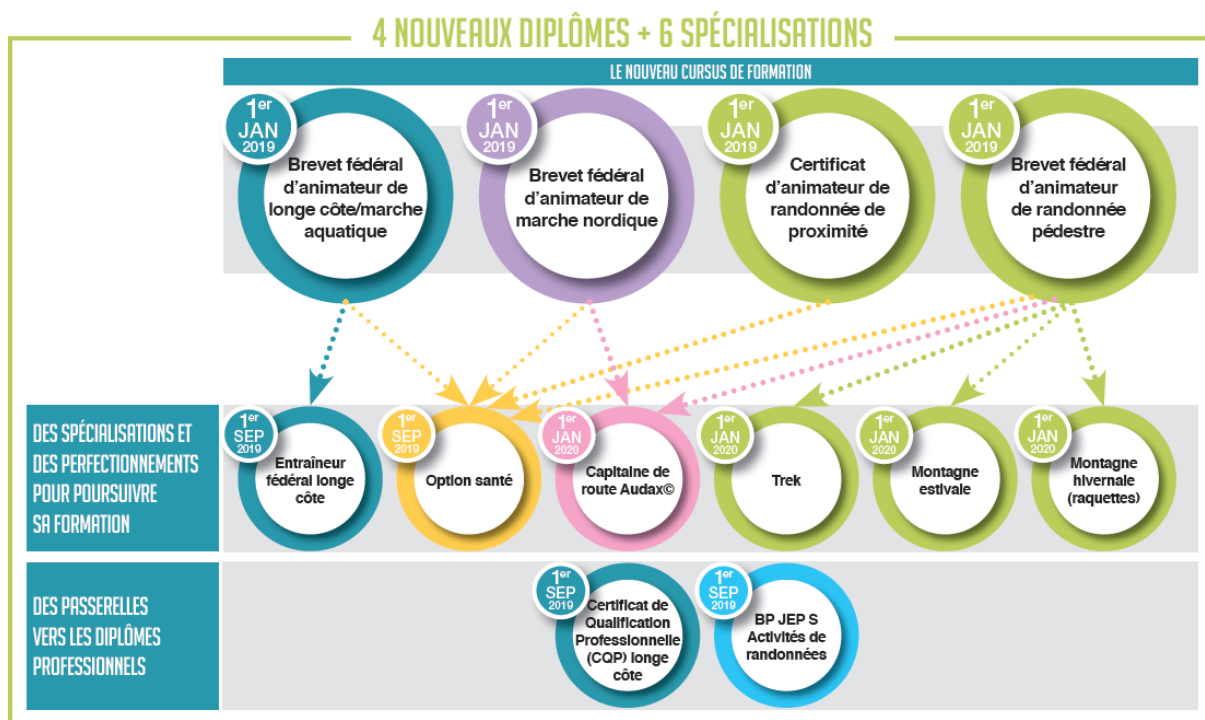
4 NOUVEAUX DIPLÔMES + 6 SPÉCIALISATIONS

LE NOUVEAU CURSUS DE FORMATION

1er JAN 2019
Brevet fédéral d'animateur de longe côte/marche aquatique

1er JAN 2019
Brevet fédéral d'animateur de marche nordique

1er JAN 2019
Certificat d'animateur de randonnée de proximité

1er JAN 2019
Brevet fédéral d'animateur de randonnée pédestre

DES SPÉCIALISATIONS ET DES PERFECTIONNEMENTS POUR POURSUIVRE SA FORMATION

1er SEP 2019
Entraîneur fédéral longe côte

1er SEP 2019
Option santé

1er JAN 2020
Capitaine de route Audax©

1er JAN 2020
Trek

1er JAN 2020
Montagne estivale

1er JAN 2020
Montagne hivernale (raquettes)

DES PASSERELLES VERS LES DIPLÔMES PROFESSIONNELS

1er SEP 2019
Certificat de Qualification Professionnelle (CQP) longe côte

1er SEP 2019
BP JEP S Activités de randonnées